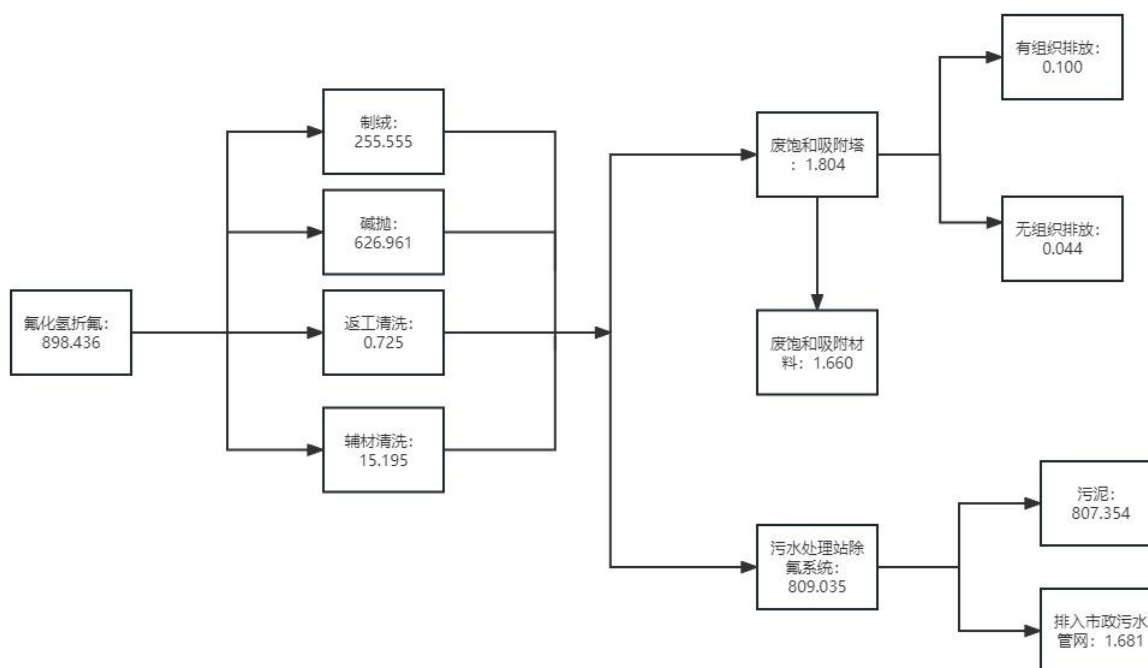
氟化氢折氟：
898.436

制绒：
255.555

碱抛：
626.961

返工清洗：
0.725

辅材清洗：
15.195

废饱和吸附塔
：1.804

有组织排放：
0.100

无组织排放：
0.044

废饱和吸附材
料：1.660

污水处理站除
氟系统：
809.035

污泥：
807.354

排入市政污水
管网：1.681